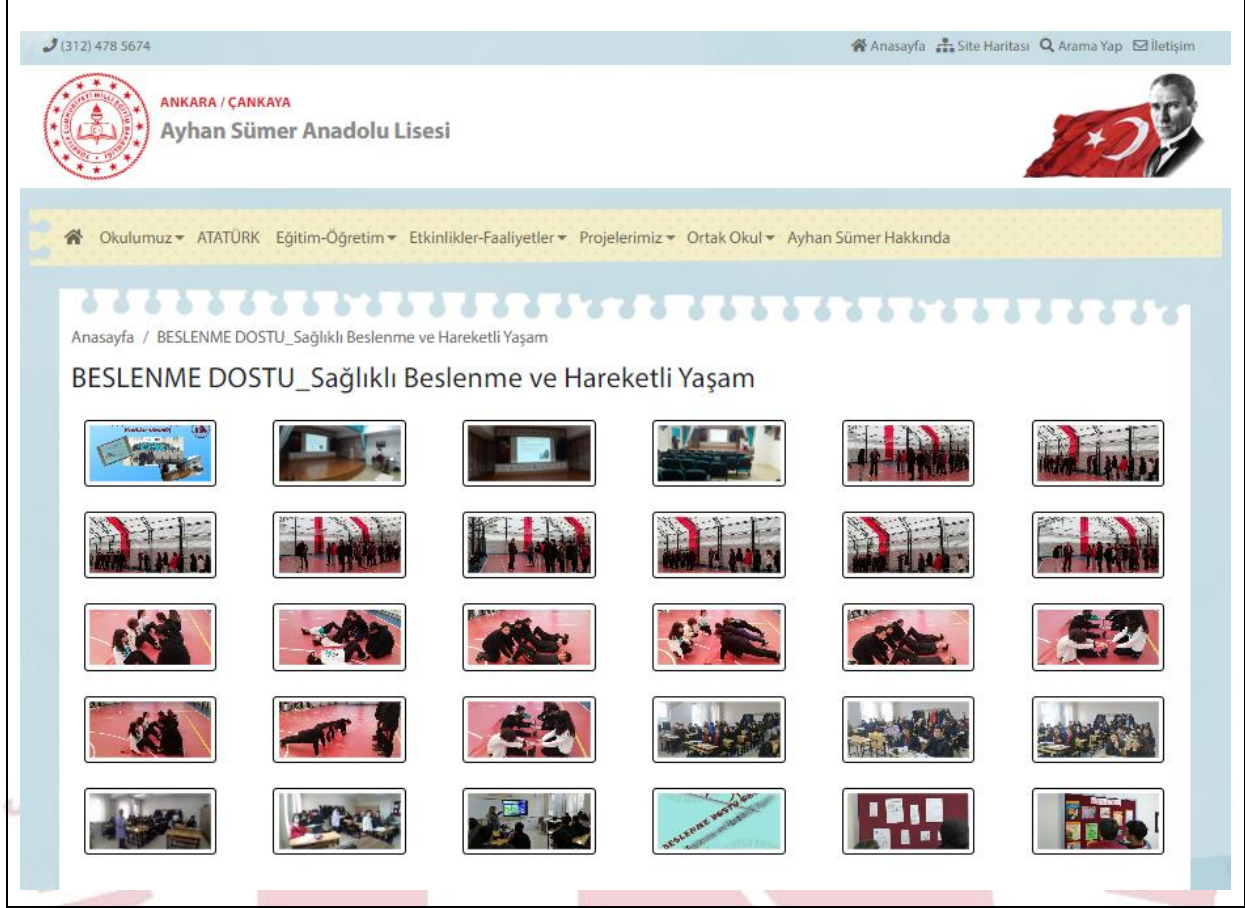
(312) 478 5674

Anasayfa Site Haritası Arama Yap İletişim

ANKARA / ÇANKAYA

Ayhan Sümer Anadolu Lisesi

Okulumuz ATATÜRK Eğitim-Öğretim Etkinlikler-Faaliyetler Projelerimiz Ortak Okul Ayhan Sümer Hakkında

Anasayfa / BESLENME DOSTU_Sağlıklı Beslenme ve Hareketli Yaşam

BESLENME DOSTU_Sağlıklı Beslenme ve Hareketli Yaşam

BESLENME DOSTU